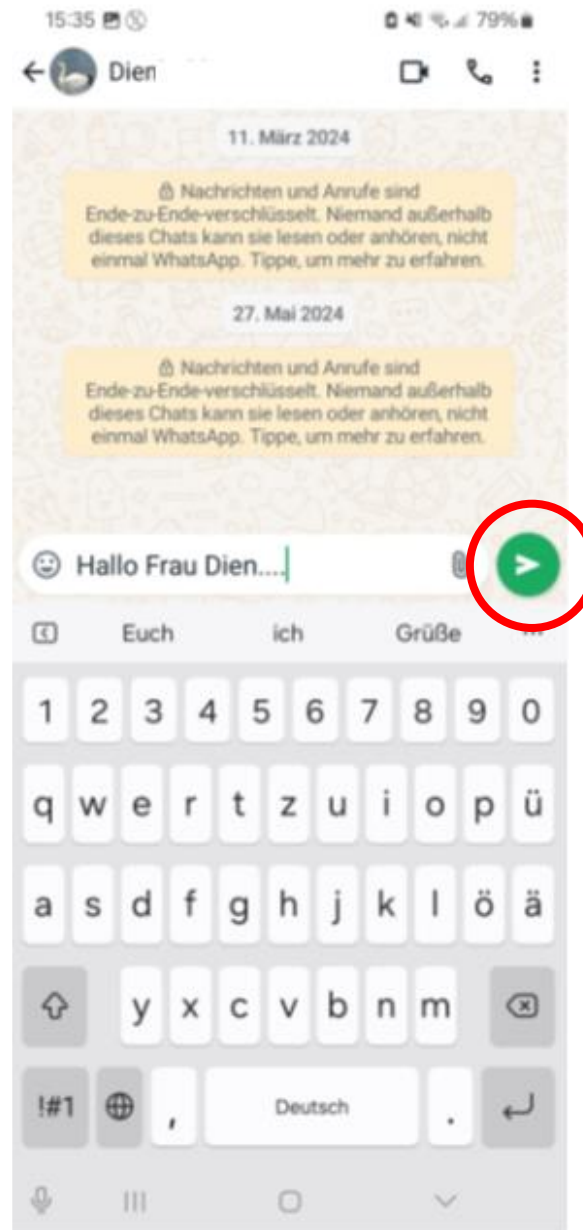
15:35

79%

Dien

11. März 2024

Nachrichten und Anrufe sind Ende-zu-Ende-verschlüsselt. Niemand außerhalb dieses Chats kann sie lesen oder anhören, nicht einmal WhatsApp. Tippe, um mehr zu erfahren.

27. Mai 2024

Nachrichten und Anrufe sind Ende-zu-Ende-verschlüsselt. Niemand außerhalb dieses Chats kann sie lesen oder anhören, nicht einmal WhatsApp. Tippe, um mehr zu erfahren.

Hallo Frau Dien....

Euch ich Grüße

1 2 3 4 5 6 7 8 9 0
q w e r t z u i o p ü
a s d f g h j k l ö ä
y x c v b n m
!#1 , Deutsch .